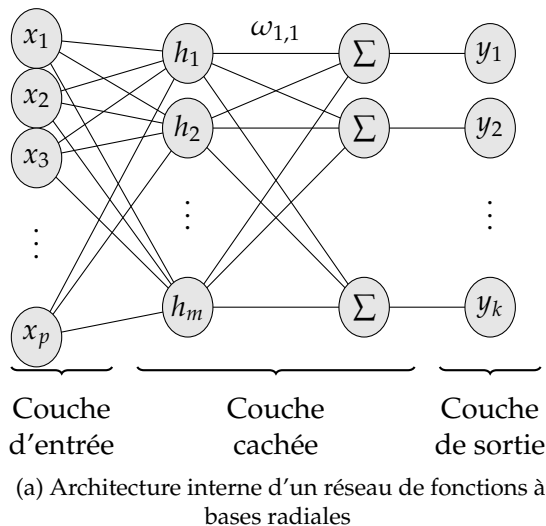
$x_1$
$x_2$
$x_3$
$\vdots$
$x_p$
$h_1$
$h_2$
$\vdots$
$h_m$
$\omega_{1,1}$
$\sum$
$\sum$
$\sum$
$y_1$
$y_2$
$\vdots$
$y_k$

Couche d'entrée

Couche cachée

Couche de sortie

(a) Architecture interne d'un réseau de fonctions à bases radiales